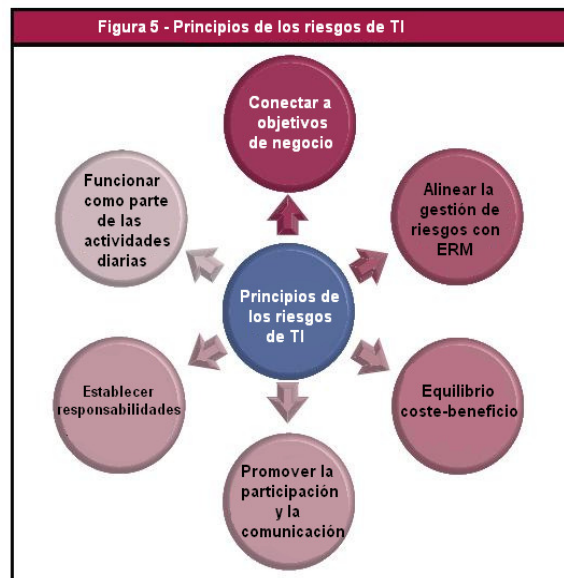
Figura 5 - Principios de los riesgos de TI

Conectar a objetivos de negocio

Alinear la gestión de riesgos con ERM

Equilibrio coste-beneficio

Promover la participación y la comunicación

Establecer responsabilidades

Funcionar como parte de las actividades diarias

Principios de los riesgos de TI